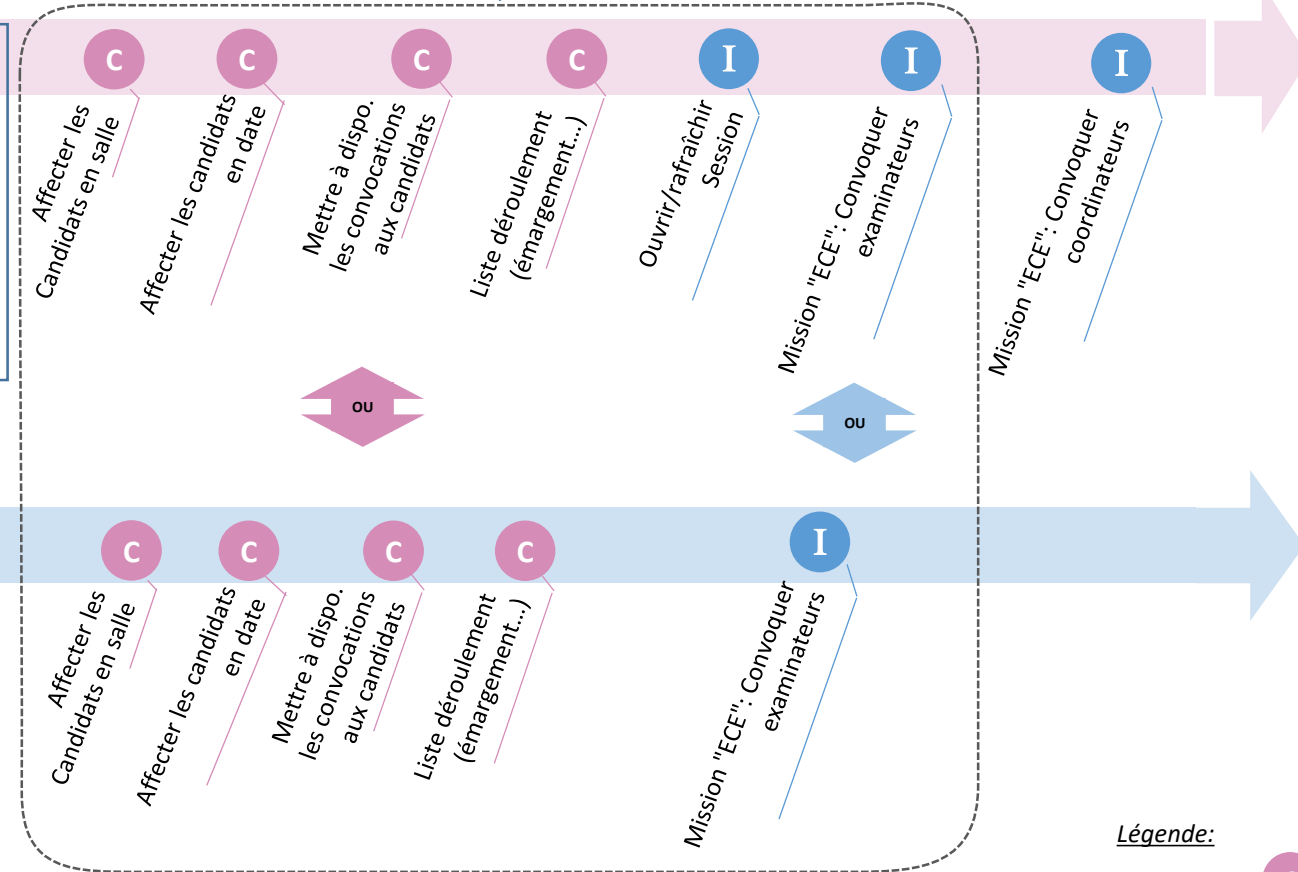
C
Affecter les Candidats en salle

C
Affecter les candidats en date

C
Mettre à dispo. les convocations aux candidats

C
Liste déroulement (émargement…)

I
Ouvrir/rafraîchir Session

I
Mission "ECE": Convoquer examinateurs

I
Mission "ECE": Convoquer coordinateurs

OU

OU

C
Affecter les Candidats en salle

C
Affecter les candidats en date

C
Mettre à dispo. les convocations aux candidats

C
Liste déroulement (émargement…)

I
Mission "ECE": Convoquer examinateurs

Légende: